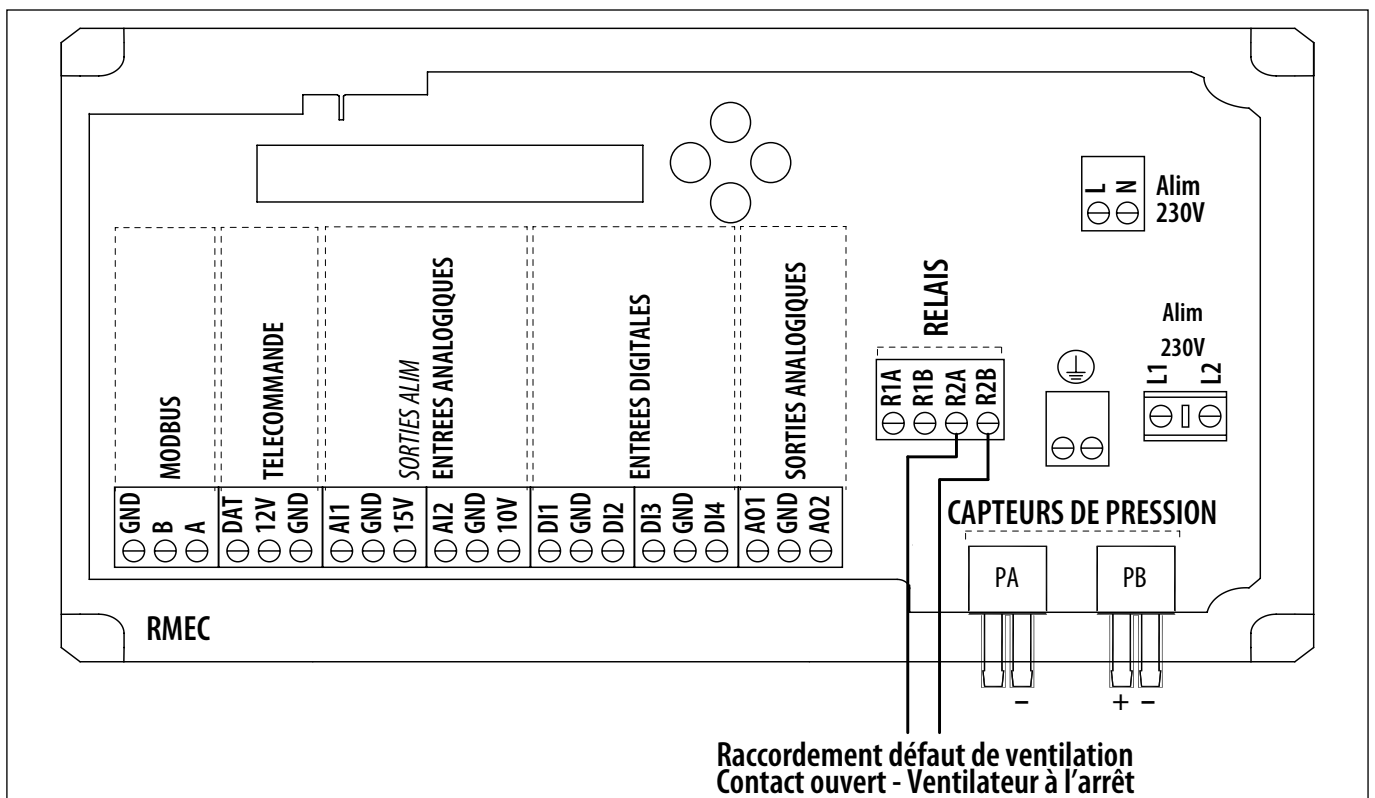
L N
Alim 230V

MODBUS
GND B A

TELECOMMANDE
DAT 12V GND

SORTIES ALIM
ENTREES ANALOGIQUES
AI1 GND 15V AI2 GND 10V

ENTREES DIGITALES
DI1 GND DI2 DI3 GND DI4

SORTIES ANALOGIQUES
AO1 GND AO2

RELAIS
R1A R1B R2A R2B

Alim
230V
L1 L2

CAPTEURS DE PRESSION
PA
PB
– + –

RMEC

Raccordement défaut de ventilation
Contact ouvert - Ventilateur à l'arrêt